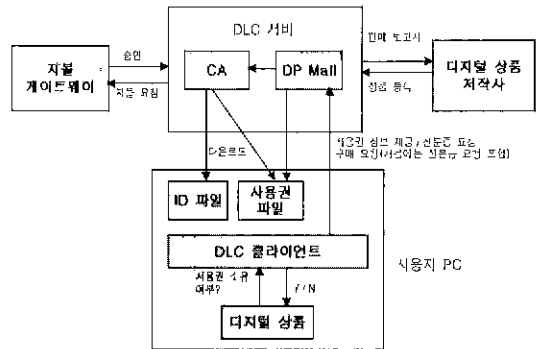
DLC 서버

지불 게이트웨이

승인

지불 요청

CA

DP Mall

판매 보고서

상품 등록

디지털 상품 저작사

다운로드

상품권 정보 제공 / 신문고 표시 구매 요청(사용자는 선택적 요청 포함)

ID 파일

사용권 파일

DLC 클라이언트

사용자 PC

사용권 소유 여부?

Y / N

디지털 상품